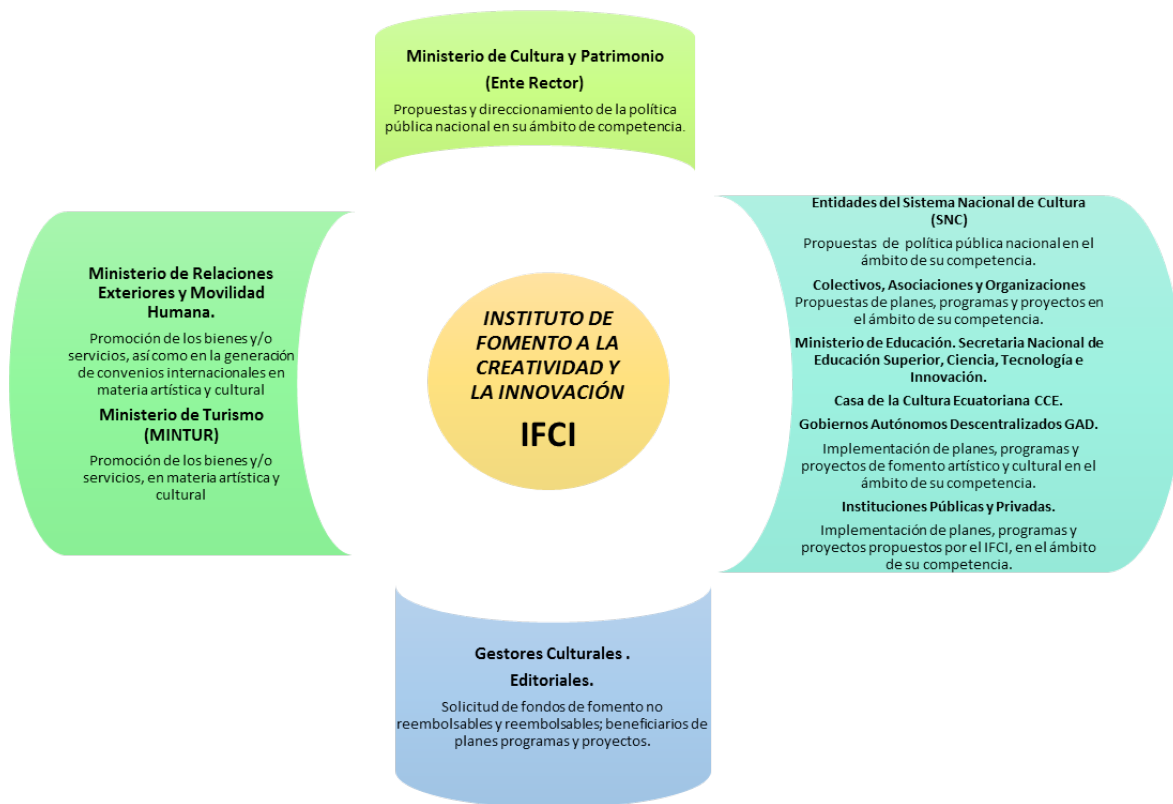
Ministerio de Cultura y Patrimonio

(Ente Rector)

Propuestas y direccionamiento de la política pública nacional en su ámbito de competencia.

Ministerio de Relaciones Exteriores y Movilidad Humana.

Promoción de los bienes y/o servicios, así como en la generación de convenios internacionales en materia artística y cultural

Ministerio de Turismo (MINTUR)

Promoción de los bienes y/o servicios, en materia artística y cultural

INSTITUTO DE FOMENTO A LA CREATIVIDAD Y LA INNOVACIÓN

IFCI

Entidades del Sistema Nacional de Cultura (SNC)

Propuestas de política pública nacional en el ámbito de su competencia.

Colectivos, Asociaciones y Organizaciones

Propuestas de planes, programas y proyectos en el ámbito de su competencia.

Ministerio de Educación. Secretaria Nacional de Educación Superior, Ciencia, Tecnología e Innovación.

Casa de la Cultura Ecuatoriana CCE.

Gobiernos Autónomos Descentralizados GAD.

Implementación de planes, programas y proyectos de fomento artístico y cultural en el ámbito de su competencia.

Instituciones Públicas y Privadas.

Implementación de planes, programas y proyectos propuestos por el IFCI, en el ámbito de su competencia.

Gestores Culturales .

Editoriales.

Solicitud de fondos de fomento no reembolsables y reembolsables; beneficiarios de planes programas y proyectos.